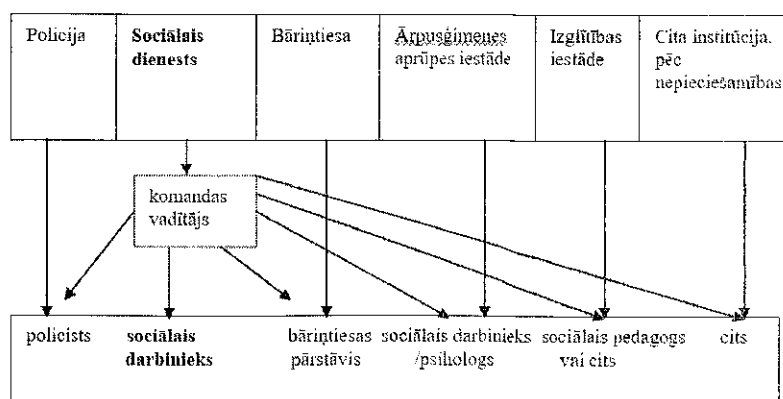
| Policija | **Sociālais dienests** | Bāriņtiesa | Ārpusģimenes aprūpes iestāde | Izglītības iestāde | Cita institūcija, pēc nepieciešamības |
|---|---|---|---|---|---|

komandas vadītājs

| policists | **sociālais darbinieks** | bāriņtiesas pārstāvis | sociālais darbinieks /psihologs | sociālais pedagogs vai cits | cits |
|---|---|---|---|---|---|